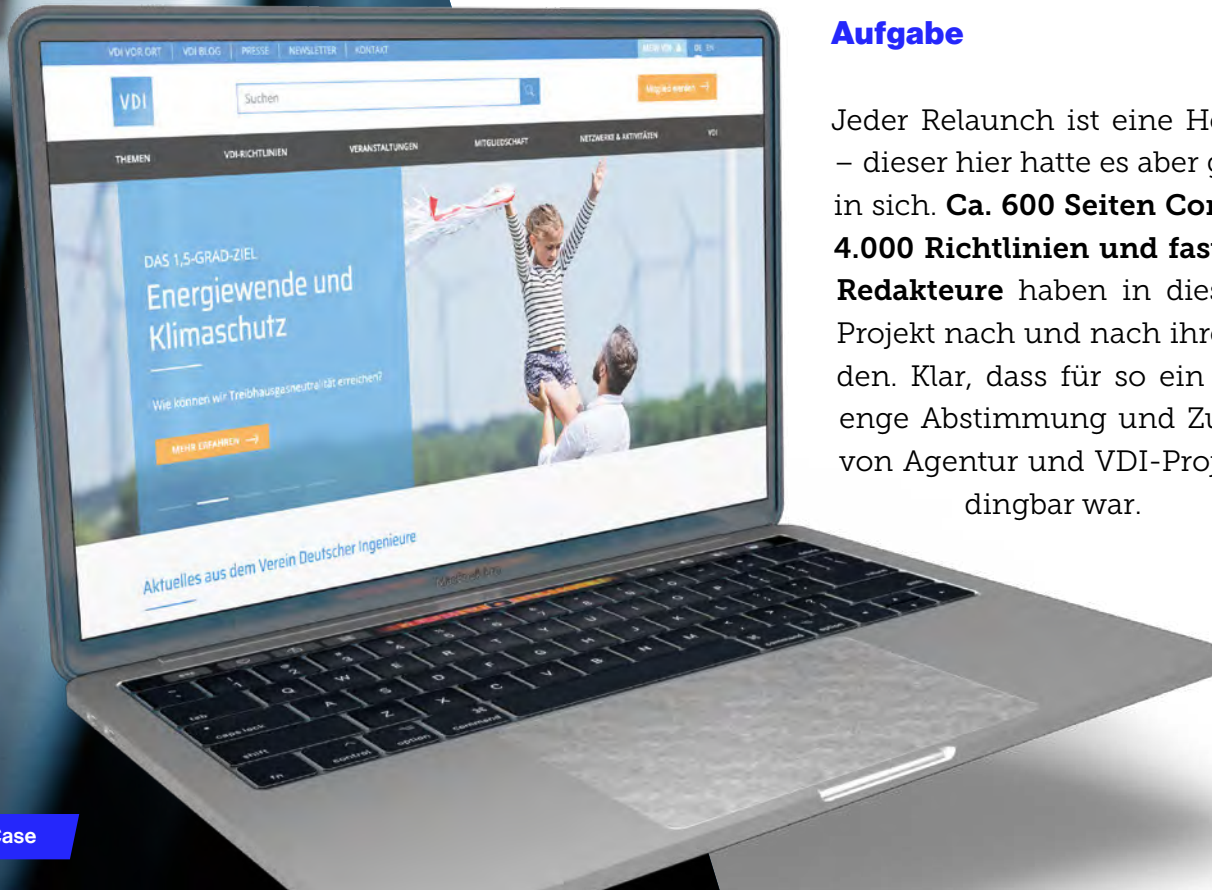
VDI VOR ORT | VDI BLOG | PRESSE | NEWSLETTER | KONTAKT

MEIN VDI DE EN

VDI

Suchen

Mitglied werden

THEMEN VDI-RICHTLINIEN VERANSTALTUNGEN MITGLIEDSCHAFT NETZWERKE & AKTIVITÄTEN VDI

DAS 1,5-GRAD-ZIEL

Energiewende und Klimaschutz

Wie können wir Treibhausgasneutralität erreichen?

MEHR ERFAHREN

Aktuelles aus dem Verein Deutscher Ingenieure

Aufgabe

Jeder Relaunch ist eine He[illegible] – dieser hier hatte es aber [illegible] in sich. **Ca. 600 Seiten Co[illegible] 4.000 Richtlinien und fas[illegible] Redakteure** haben in die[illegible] Projekt nach und nach ihr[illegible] den. Klar, dass für so ein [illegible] enge Abstimmung und Z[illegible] von Agentur und VDI-Pro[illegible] dingbar war.

Case